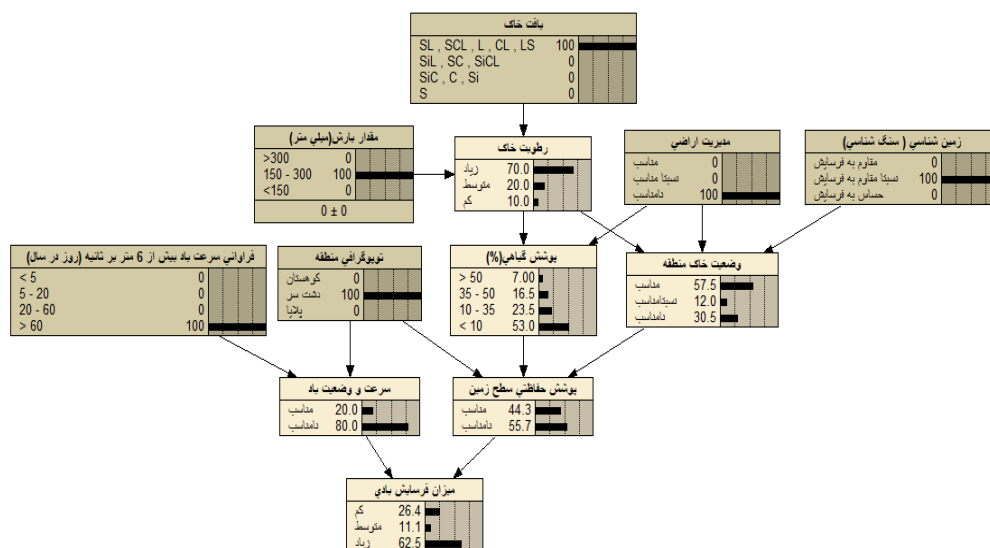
بافت خاک
SL , SCL , L , CL , LS 100
SiL , SC , SiCL 0
SiC , C , Si 0
S 0

مقدار بارش(میلی متر)
>300 0
150 - 300 100
<150 0
0 ± 0

رطوبت خاک
زیاد 70.0
متوسط 20.0
کم 10.0

مدیریت اراضی
مناسب 0
نسبتا مناسب 0
نامناسب 100

زمین شناسی ( سنگ شناسی)
مقاوم به فرسایش 0
نسبتا مقاوم به فرسایش 100
حساس به فرسایش 0

فراوانی سرعت باد بیش از 6 متر بر ثانیه (روز در سال)
< 5 0
5 - 20 0
20 - 60 0
> 60 100

توپوگرافی منطقه
کوهستان 0
دشت سر 100
پلایا 0

پوشش گیاهی(%)
> 50 7.00
35 - 50 16.5
10 - 35 23.5
< 10 53.0

وضعیت خاک منطقه
مناسب 57.5
نسبتامناسب 12.0
نامناسب 30.5

سرعت و وضعیت باد
مناسب 20.0
نامناسب 80.0

پوشش حفاظتی سطح زمین
مناسب 44.3
نامناسب 55.7

میزان فرسایش بادی
کم 26.4
متوسط 11.1
زیاد 62.5